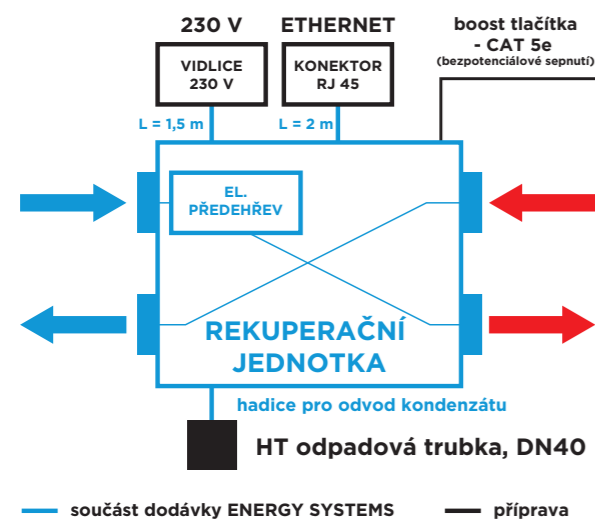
230 V

ETHERNET

boost tlačítka - CAT 5e
(bezpotenciálové sepnutí)

VIDLICE 230 V

KONEKTOR RJ 45

L = 1,5 m

L = 2 m

EL. PŘEDEHŘEV

REKUPERAČNÍ JEDNOTKA

hadice pro odvod kondenzátu

HT odpadová trubka, DN40

součást dodávky ENERGY SYSTEMS

příprava